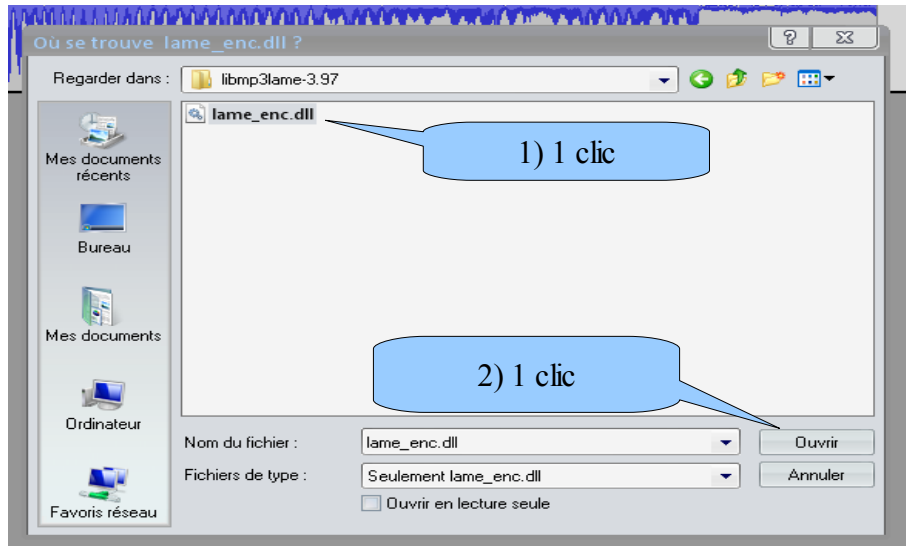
Où se trouve lame_enc.dll ?

?

Regarder dans : libmp3lame-3.97

lame_enc.dll

1) 1 clic

Mes documents récents

Bureau

Mes documents

Ordinateur

Favoris réseau

2) 1 clic

Nom du fichier : lame_enc.dll

Fichiers de type : Seulement lame_enc.dll

Ouvrir en lecture seule

Ouvrir

Annuler